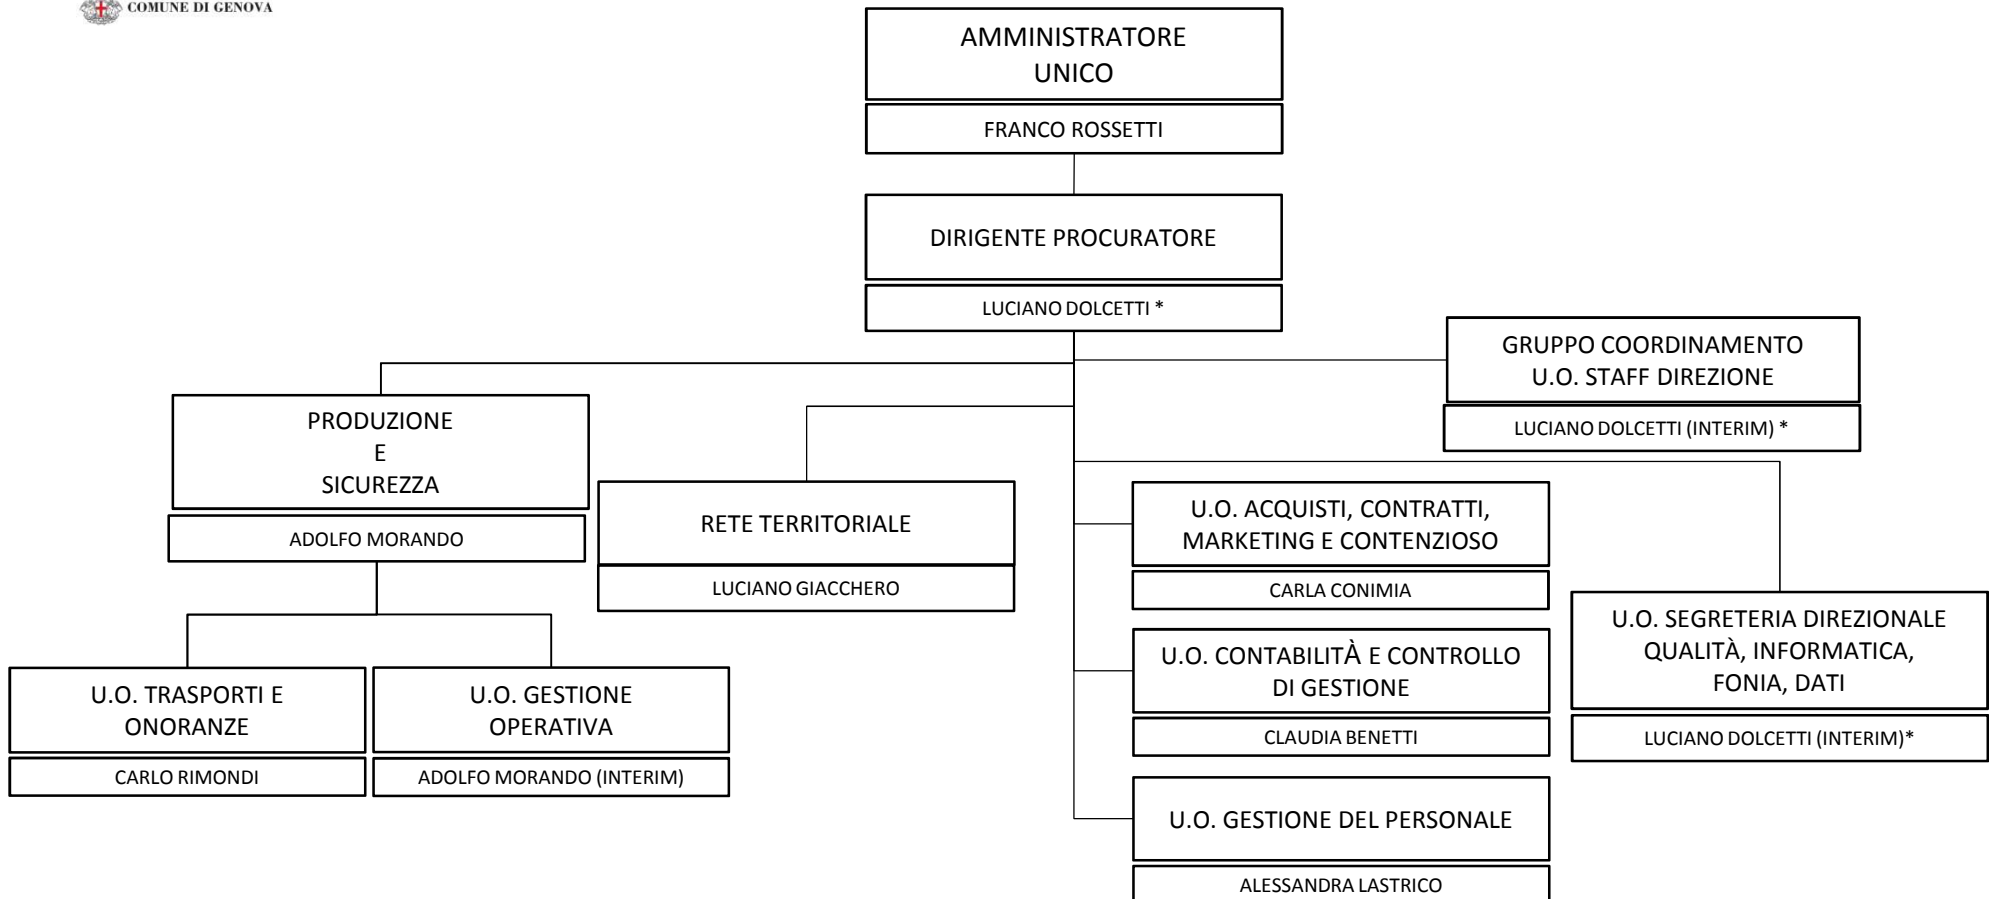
COMUNE DI GENOVA

AMMINISTRATORE UNICO

FRANCO ROSSETTI

DIRIGENTE PROCURATORE

LUCIANO DOLCETTI *

GRUPPO COORDINAMENTO U.O. STAFF DIREZIONE

LUCIANO DOLCETTI (INTERIM) *

PRODUZIONE E SICUREZZA

ADOLFO MORANDO

RETE TERRITORIALE

LUCIANO GIACCHERO

U.O. ACQUISTI, CONTRATTI, MARKETING E CONTENZIOSO

CARLA CONIMIA

U.O. SEGRETERIA DIREZIONALE QUALITÀ, INFORMATICA, FONIA, DATI

LUCIANO DOLCETTI (INTERIM)*

U.O. CONTABILITÀ E CONTROLLO DI GESTIONE

CLAUDIA BENETTI

U.O. TRASPORTI E ONORANZE

CARLO RIMONDI

U.O. GESTIONE OPERATIVA

ADOLFO MORANDO (INTERIM)

U.O. GESTIONE DEL PERSONALE

ALESSANDRA LASTRICO